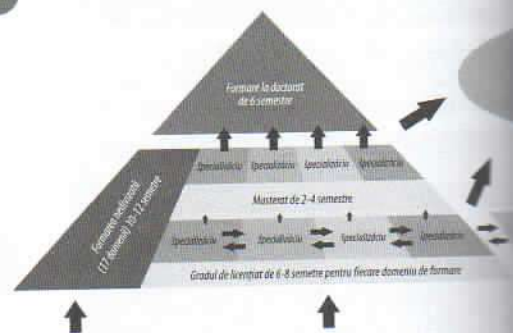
Formare la doctorat de 6 semestre

Formare medicală (11 domenii) 10-12 semestre

Specializarea

Specializarea

Specializarea

Specializarea

Masterat de 2-4 semestre

Specializarea

Specializarea

Specializarea

Specializarea

Gradul de licențiat de 6-8 semestre pentru fiecare domeniu de formare